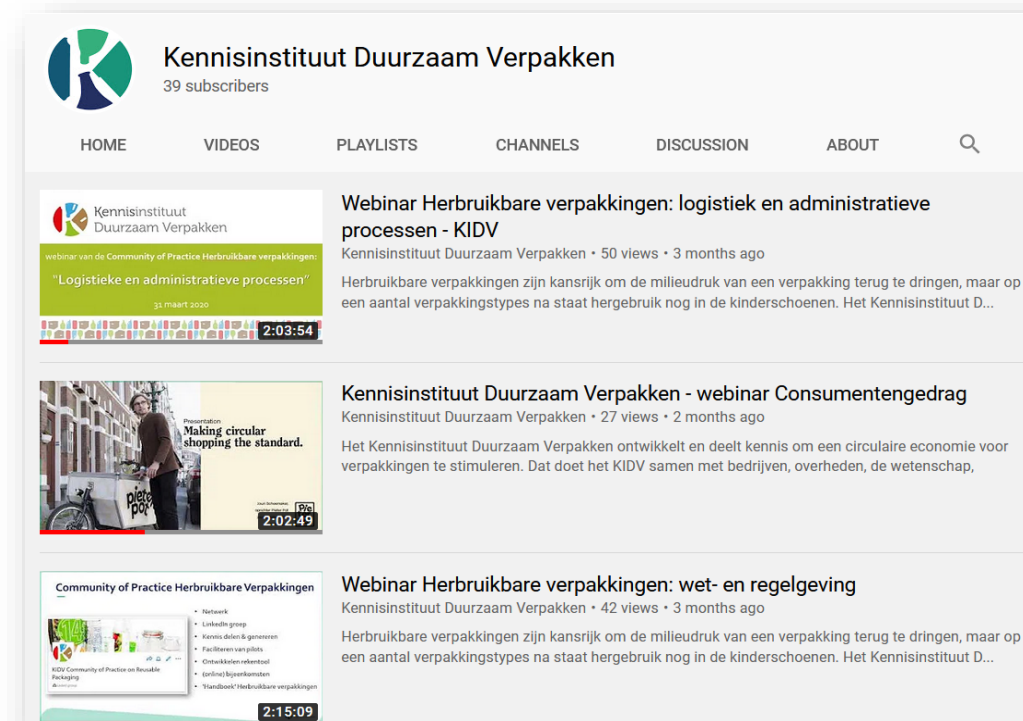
Kennisinstituut Duurzaam Verpakken
39 subscribers

HOME VIDEOS PLAYLISTS CHANNELS DISCUSSION ABOUT

Kennisinstituut Duurzaam Verpakken
webinar van de Community of Practice Herbruikbare verpakkingen:
"Logistieke en administratieve processen"
31 maart 2020
2:03:54

Webinar Herbruikbare verpakkingen: logistiek en administratieve processen - KIDV
Kennisinstituut Duurzaam Verpakken • 50 views • 3 months ago
Herbruikbare verpakkingen zijn kansrijk om de milieudruk van een verpakking terug te dringen, maar op een aantal verpakkingstypes na staat hergebruik nog in de kinderschoenen. Het Kennisinstituut D...

Presentation
Making circular shopping the standard.
pieter pot
2:02:49

Kennisinstituut Duurzaam Verpakken - webinar Consumentengedrag
Kennisinstituut Duurzaam Verpakken • 27 views • 2 months ago
Het Kennisinstituut Duurzaam Verpakken ontwikkelt en deelt kennis om een circulaire economie voor verpakkingen te stimuleren. Dat doet het KIDV samen met bedrijven, overheden, de wetenschap,

Community of Practice Herbruikbare Verpakkingen
• Netwerk
• LinkedIn groep
• Kennis delen & genereren
• Faciliteren van pilots
• Ontwikkelen rekentool
• (online) bijeenkomsten
• 'Handboek' Herbruikbare verpakkingen
KIDV Community of Practice on Reusable Packaging
2:15:09

Webinar Herbruikbare verpakkingen: wet- en regelgeving
Kennisinstituut Duurzaam Verpakken • 42 views • 3 months ago
Herbruikbare verpakkingen zijn kansrijk om de milieudruk van een verpakking terug te dringen, maar op een aantal verpakkingstypes na staat hergebruik nog in de kinderschoenen. Het Kennisinstituut D...